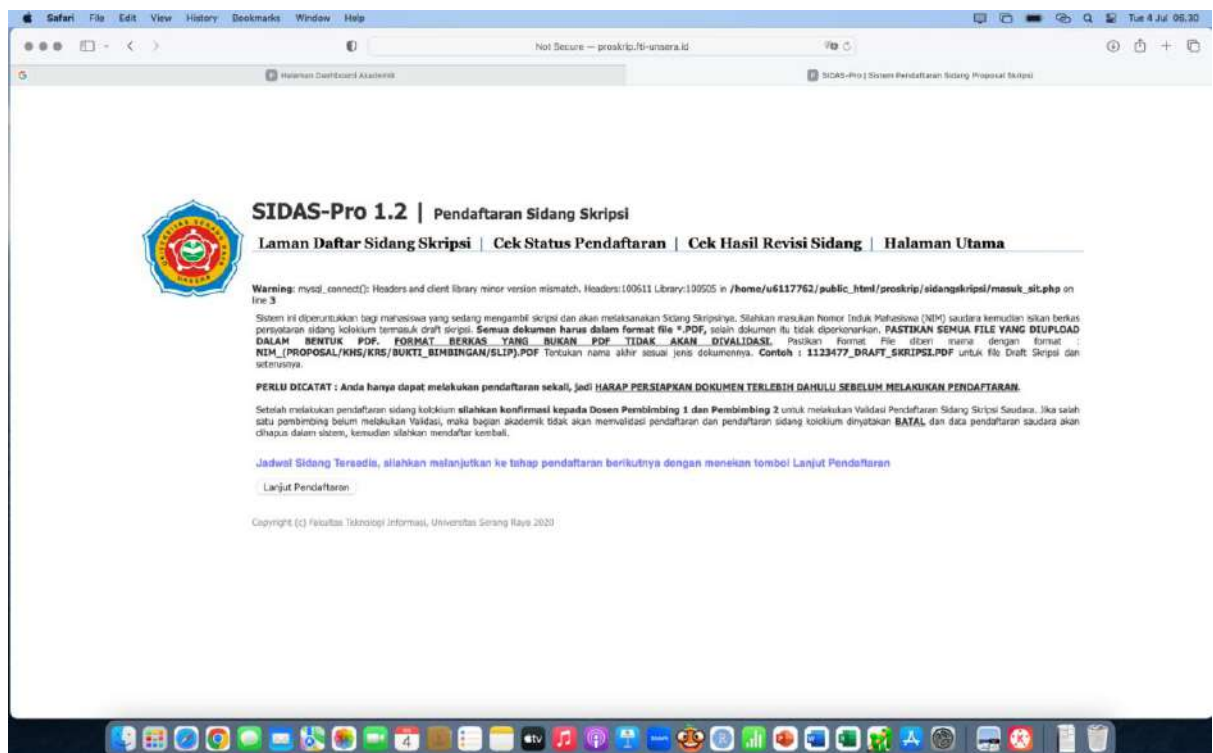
Safari File Edit View History Bookmarks Window Help

Tue 4 Jul 06.30

Not Secure — proskrip.fti-unsera.id

Halaman Dashboard Akademik

SIDAS-Pro | Sistem Pendaftaran Sidang Proposal Skripsi

SIDAS-Pro 1.2 | Pendaftaran Sidang Skripsi

Laman Daftar Sidang Skripsi | Cek Status Pendaftaran | Cek Hasil Revisi Sidang | Halaman Utama

Warning: mysql_connect(): Headers and client library minor version mismatch. Headers:100611 Library:100505 in /home/u6117762/public_html/proskrip/sidangskripsi/masuk_sit.php on line 3

Sistem ini diperuntukkan bagi mahasiswa yang sedang mengambil skripsi dan akan melaksanakan Sidang Skripsinya. Silahkan masukan Nomor Induk Mahasiswa (NIM) saudara kemudian isikan berkas persyaratan sidang kolokium termasuk draft skripsi. Semua dokumen harus dalam format file *.PDF, selain dokumen itu tidak diperkenankan. PASTIKAN SEMUA FILE YANG DIUPLOAD DALAM BENTUK PDF. FORMAT BERKAS YANG BUKAN PDF TIDAK AKAN DIVALIDASI. Pastikan Format File diberi nama dengan format : NIM_(PROPOSAL/KHS/KRS/BUKTI_BIMBINGAN/SLIP).PDF Tentukan nama akhir sesuai jenis dokumennya. Contoh : 1123477_DRAFT_SKRIPSI.PDF untuk file Draft Skripsi dan seterusnya.

PERLU DICATAT : Anda hanya dapat melakukan pendaftaran sekali, jadi HARAP PERSIAPKAN DOKUMEN TERLEBIH DAHULU SEBELUM MELAKUKAN PENDAFTARAN.

Setelah melakukan pendaftaran sidang kolokium silahkan konfirmasi kepada Dosen Pembimbing 1 dan Pembimbing 2 untuk melakukan Validasi Pendaftaran Sidang Skripsi Saudara. Jika salah satu pembimbing belum melakukan Validasi, maka bagian akademik tidak akan memvalidasi pendaftaran dan pendaftaran sidang kolokium dinyatakan BATAL dan data pendaftaran saudara akan dihapus dalam sistem, kemudian silahkan mendaftar kembali.

Jadwal Sidang Tersedia, silahkan melanjutkan ke tahap pendaftaran berikutnya dengan menekan tombol Lanjut Pendaftaran

Lanjut Pendaftaran

Copyright (c) Fakultas Teknologi Informasi, Universitas Serang Raya 2020